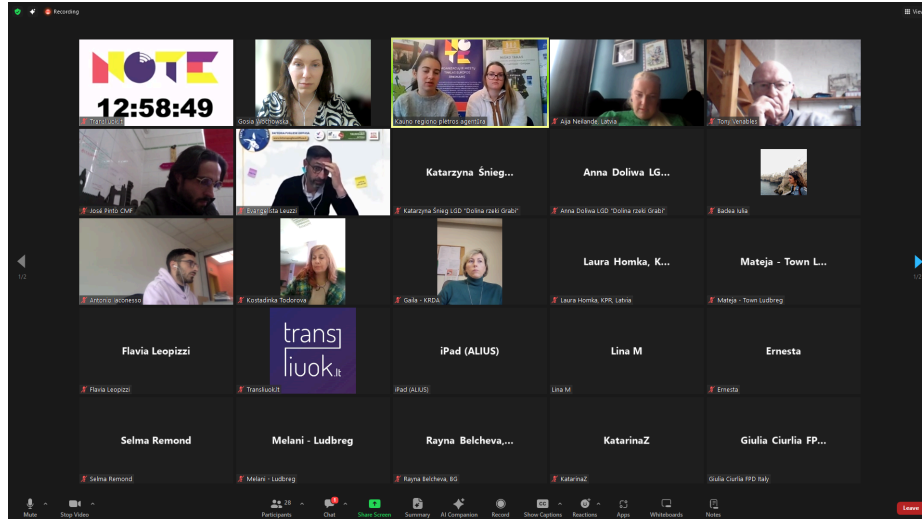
Recording

View

NOTE
12:58:49
Transliuok.lt

Gosia Wochowska

Kauno regiono plėtros agentūra

Aija Neilande, Latvia

Tony Venables

José Pinto CMF

Evangelista Leuzzi

Katarzyna Śnieg...
Katarzyna Śnieg LGD "Dolina rzeki Grabi"

Anna Doliwa LG...
Anna Doliwa LGD "Dolina rzeki Grabi"

Badea Iulia

Antonio Iaconesso

Kostadinka Todorova

Gaila - KRDA

Laura Homka, K...
Laura Homka, KPR, Latvia

Mateja - Town L...
Mateja - Town Ludbreg

Flavia Leopizzi
Flavia Leopizzi

transliuok.lt
Transliuok.lt

iPad (ALIUS)
iPad (ALIUS)

Lina M
Lina M

Ernesta
Ernesta

Selma Remond
Selma Remond

Melani - Ludbreg
Melani - Ludbreg

Rayna Belcheva,...
Rayna Belcheva, BG

KatarinaZ
KatarinaZ

Giulia Ciurlia FP...
Giulia Ciurlia FPD Italy

1/2

1/2

Mute
Stop Video
28
Participants
Chat
Share Screen
Summary
AI Companion
Record
Show Captions
Reactions
Apps
Whiteboards
Notes
Leave